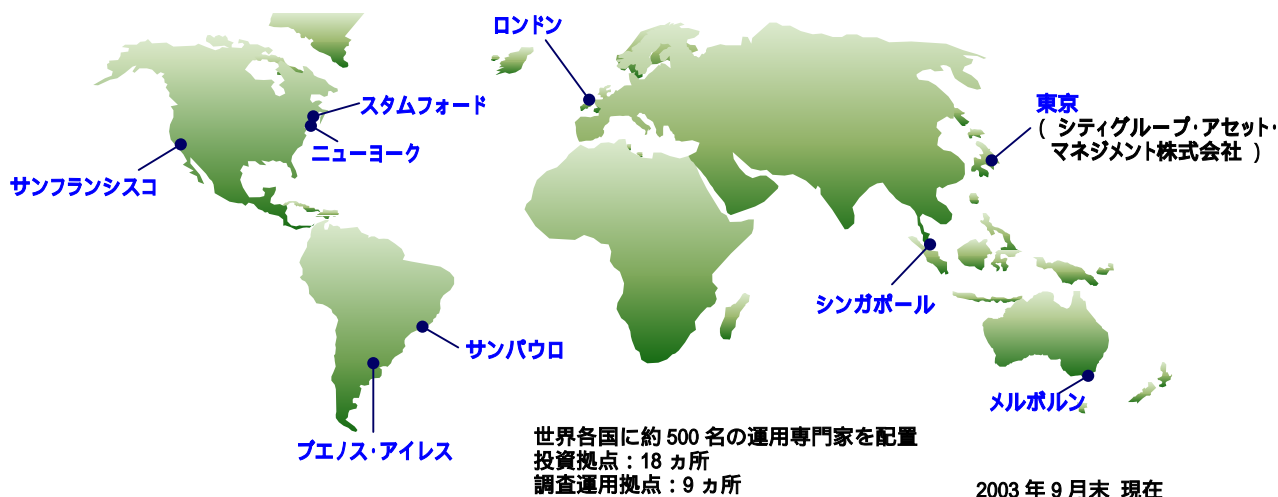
ロンドン

スタムフォード

ニューヨーク

サンフランシスコ

東京
（ シティグループ･アセット･マネジメント株式会社 ）

シンガポール

サンパウロ

ブエノス･アイレス

メルボルン

世界各国に約 500 名の運用専門家を配置
投資拠点：18 ヵ所
調査運用拠点：9 ヵ所

2003 年 9 月末 現在